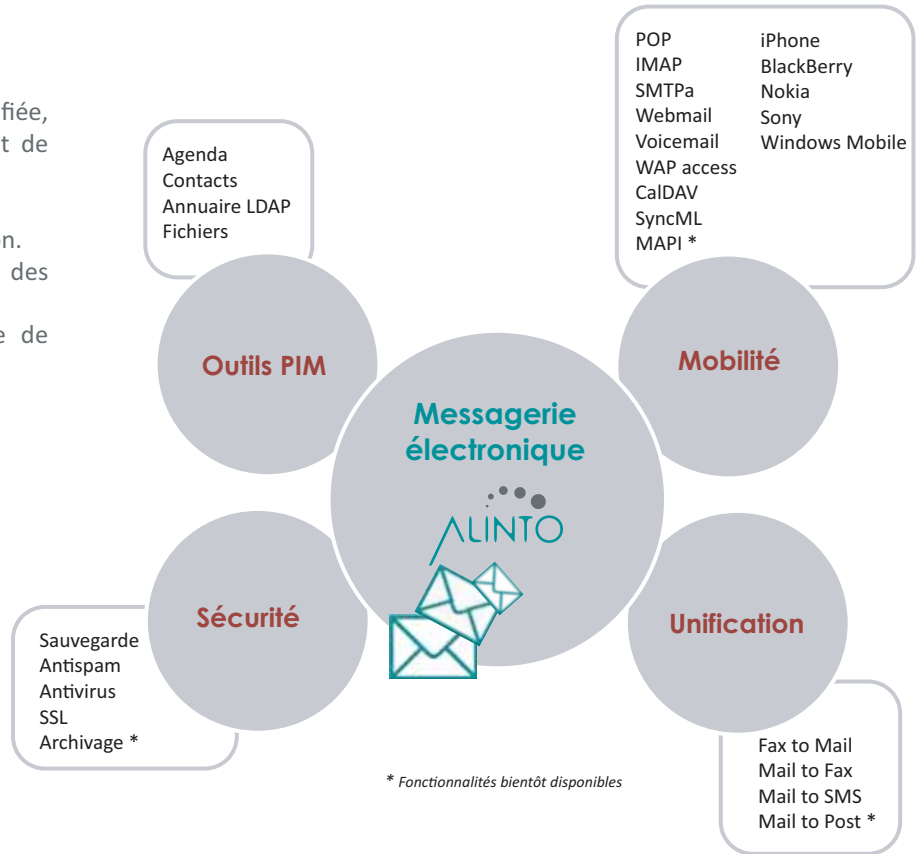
fiée,
t de

n.
des

e de

Agenda
Contacts
Annuaire LDAP
Fichiers

POP
IMAP
SMTPa
Webmail
Voicemail
WAP access
CalDAV
SyncML
MAPI *

iPhone
BlackBerry
Nokia
Sony
Windows Mobile

Outils PIM

Mobilité

Messagerie électronique

ALINTO

Sécurité

Unification

Sauvegarde
Antispam
Antivirus
SSL
Archivage *

* Fonctionnalités bientôt disponibles

Fax to Mail
Mail to Fax
Mail to SMS
Mail to Post *